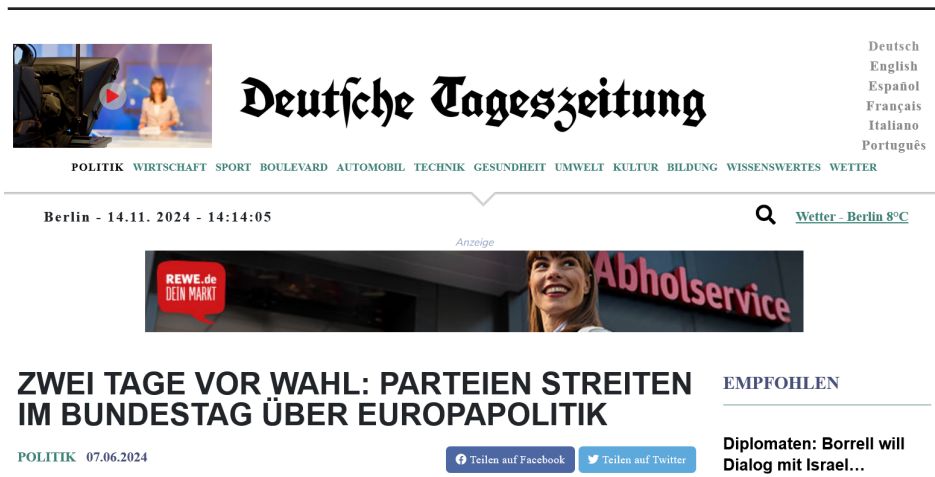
Deutsche Tageszeitung

Deutsch
English
Español
Français
Italiano
Português

POLITIK WIRTSCHAFT SPORT BOULEVARD AUTOMOBIL TECHNIK GESUNDHEIT UMWELT KULTUR BILDUNG WISSENSWERTES WETTER

Berlin - 14.11. 2024 - 14:14:05

Wetter - Berlin 8°C

Anzeige

REWE.de DEIN MARKT

Abholservice

ZWEI TAGE VOR WAHL: PARTEIEN STREITEN IM BUNDESTAG ÜBER EUROPAPOLITIK

POLITIK 07.06.2024

Teilen auf Facebook

Teilen auf Twitter

EMPFOHLEN

Diplomaten: Borrell will Dialog mit Israel...